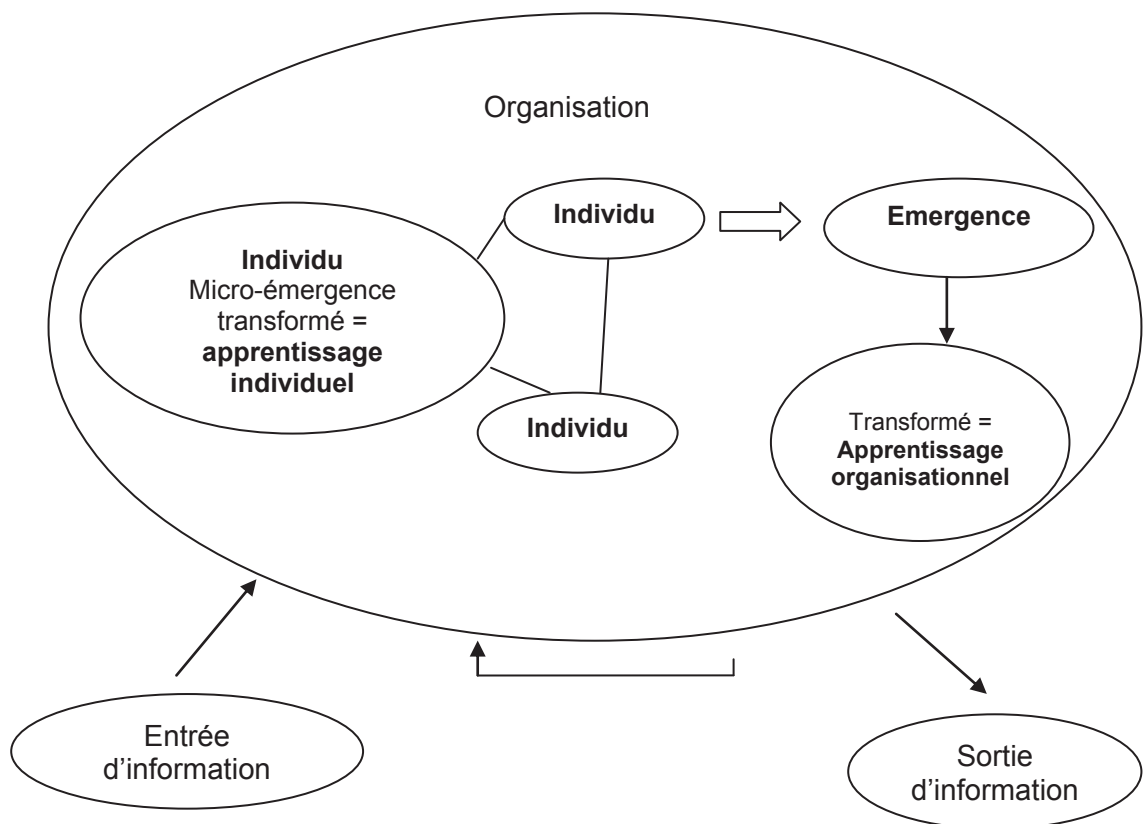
Organisation

Individu

Emergence

Individu
Micro-émergence transformé = **apprentissage individuel**

Individu

Transformé = **Apprentissage organisationnel**

Entrée d'information

Sortie d'information